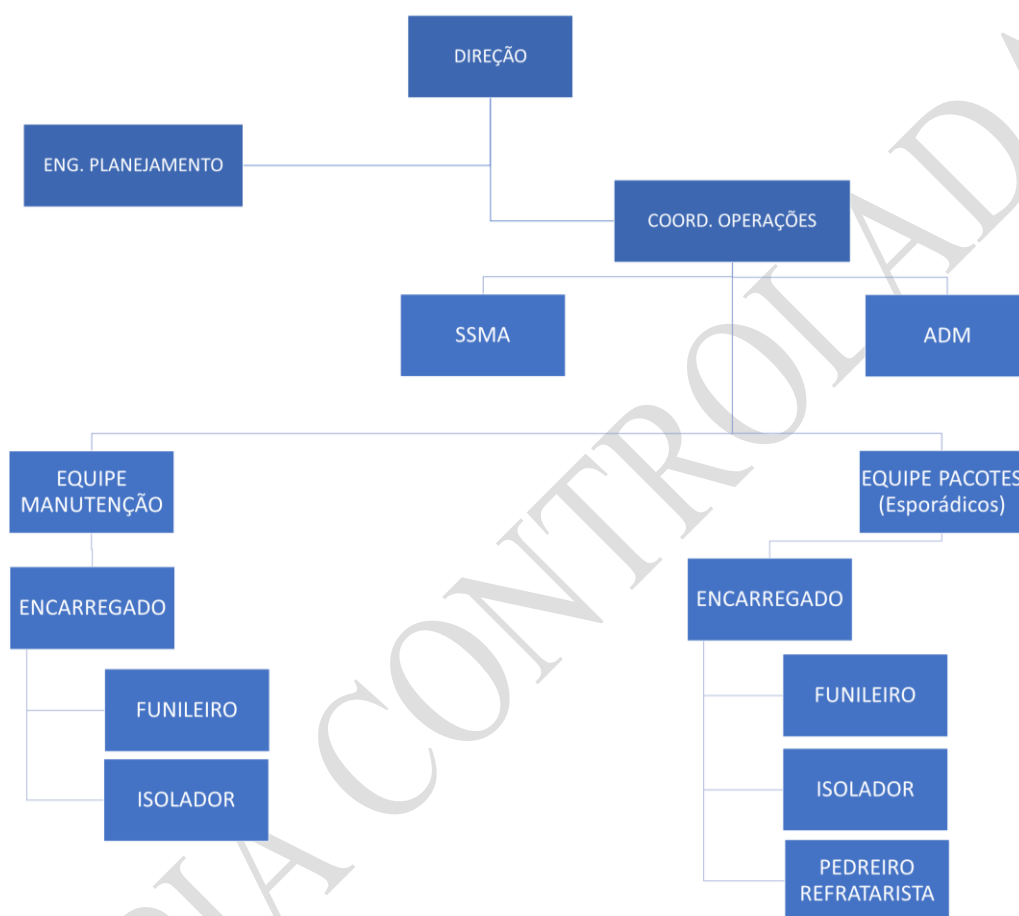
DIREÇÃO

ENG. PLANEJAMENTO

COORD. OPERAÇÕES

SSMA

ADM

EQUIPE MANUTENÇÃO

EQUIPE PACOTES (Esporádicos)

ENCARREGADO

FUNILEIRO

ISOLADOR

ENCARREGADO

FUNILEIRO

ISOLADOR

PEDREIRO REFRATARISTA

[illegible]PIA CONTROLAD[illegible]